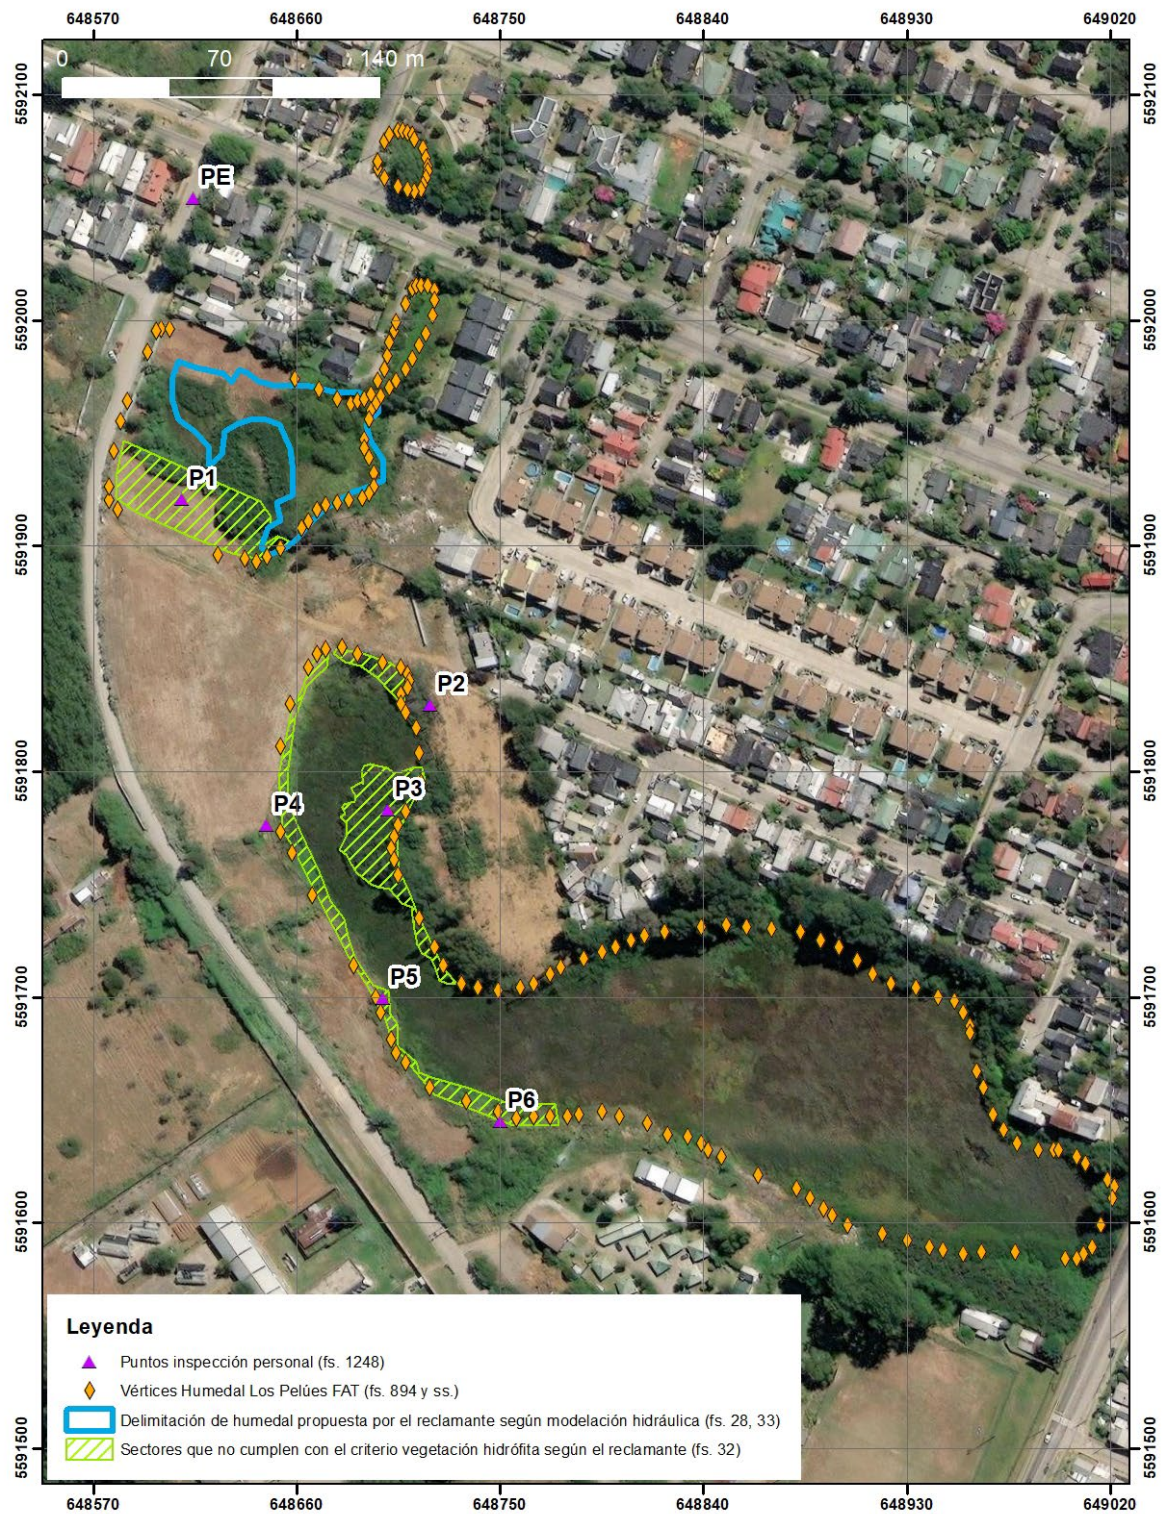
648570 648660 648750 648840 648930 649020

0 70 140 m

5592100 5592000 5591900 5591800 5591700 5591600 5591500

PE
P1
P2
P3
P4
P5
P6

5592100 5592000 5591900 5591800 5591700 5591600 5591500

Leyenda
Puntos inspección personal (fs. 1248)
Vértices Humedal Los Pelúes FAT (fs. 894 y ss.)
Delimitación de humedal propuesta por el reclamante según modelación hidráulica (fs. 28, 33)
Sectores que no cumplen con el criterio vegetación hidrófita según el reclamante (fs. 32)

648570 648660 648750 648840 648930 649020